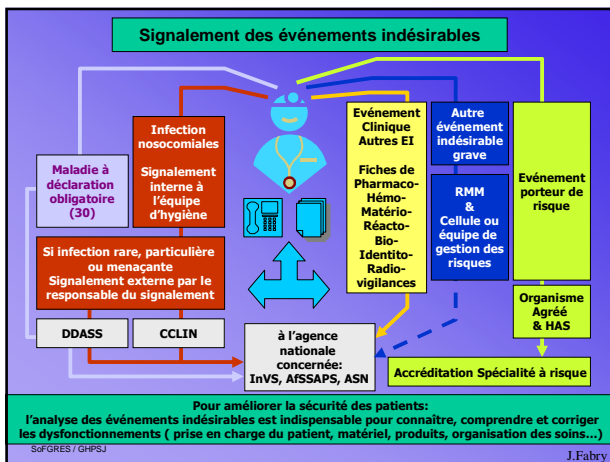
Signalement des événements indésirables

Maladie à déclaration obligatoire (30)

Infection nosocomiales

Signalement interne à l'équipe d'hygiène

Si infection rare, particulière ou menaçante Signalement externe par le responsable du signalement

DDASS

CCLIN

Evénement Clinique Autres EI

Fiches de Pharmaco-Hémo-Matério-Réacto-Bio-Identito-Radio-vigilances

Autre événement indésirable grave

RMM & Cellule ou équipe de gestion des risques

Evénement porteur de risque

Organisme Agréé & HAS

à l'agence nationale concernée: InVS, AfSSAPS, ASN

Accréditation Spécialité à risque

Pour améliorer la sécurité des patients:
l'analyse des événements indésirables est indispensable pour connaître, comprendre et corriger les dysfonctionnements ( prise en charge du patient, matériel, produits, organisation des soins…)

SoFGRES / GHPSJ

J.Fabry